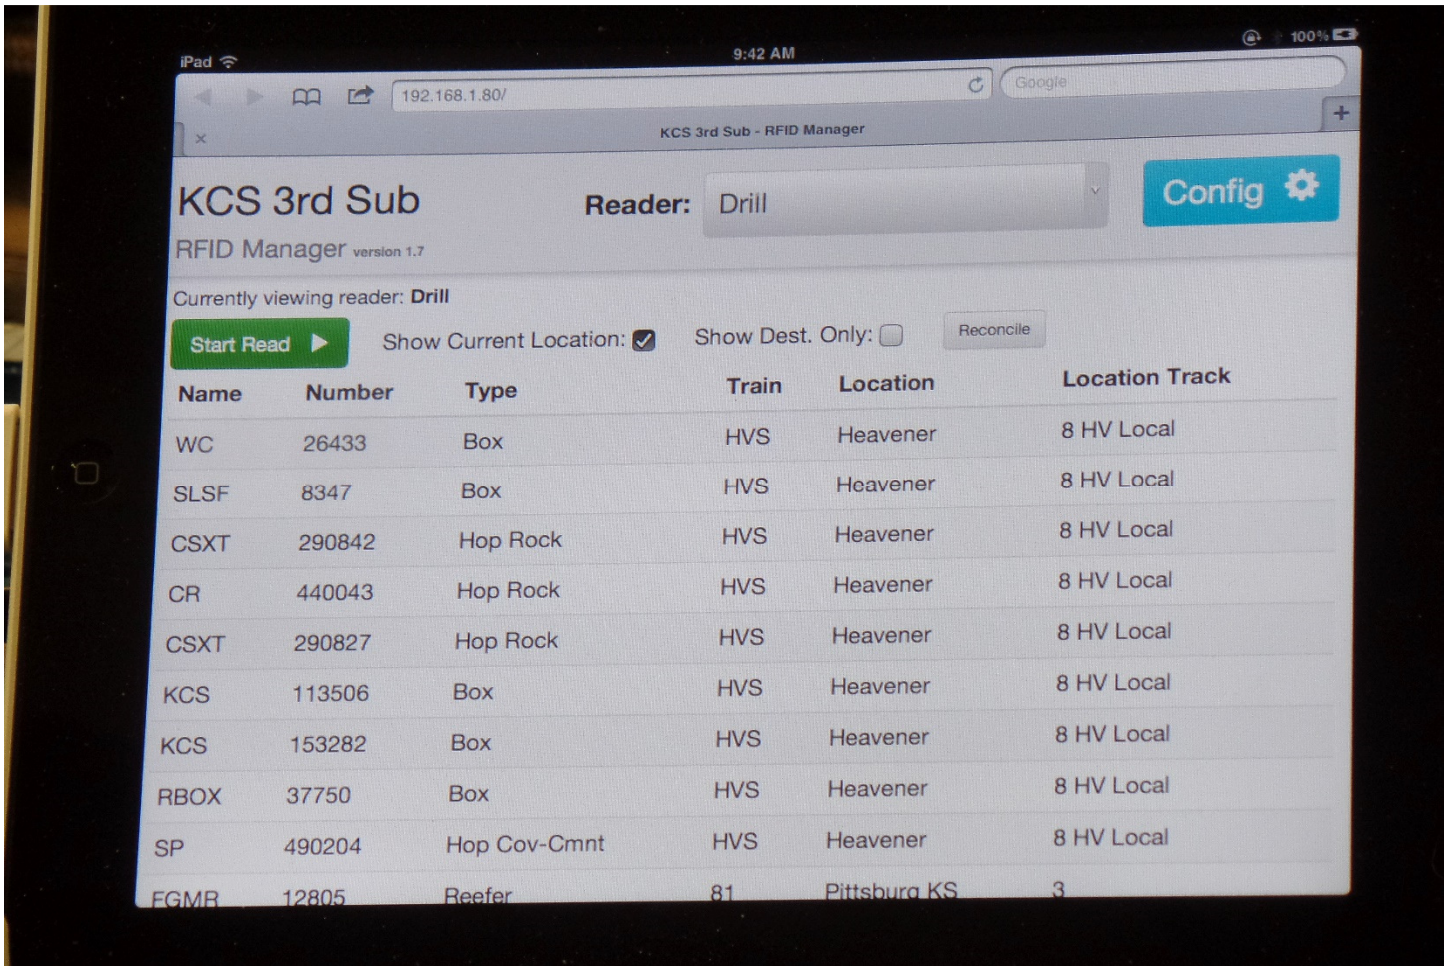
iPad 9:42 AM 100%

192.168.1.80/ Google

KCS 3rd Sub - RFID Manager

KCS 3rd Sub
RFID Manager version 1.7

Reader: Drill

Config

Currently viewing reader: Drill

Start Read Show Current Location: Show Dest. Only: Reconcile

| Name | Number | Type | Train | Location | Location Track |
|---|---|---|---|---|---|
| WC | 26433 | Box | HVS | Heavener | 8 HV Local |
| SLSF | 8347 | Box | HVS | Heavener | 8 HV Local |
| CSXT | 290842 | Hop Rock | HVS | Heavener | 8 HV Local |
| CR | 440043 | Hop Rock | HVS | Heavener | 8 HV Local |
| CSXT | 290827 | Hop Rock | HVS | Heavener | 8 HV Local |
| KCS | 113506 | Box | HVS | Heavener | 8 HV Local |
| KCS | 153282 | Box | HVS | Heavener | 8 HV Local |
| RBOX | 37750 | Box | HVS | Heavener | 8 HV Local |
| SP | 490204 | Hop Cov-Cmnt | HVS | Heavener | 8 HV Local |
| FGMR | 12805 | Reefer | 81 | Pittsburg KS | 3 |